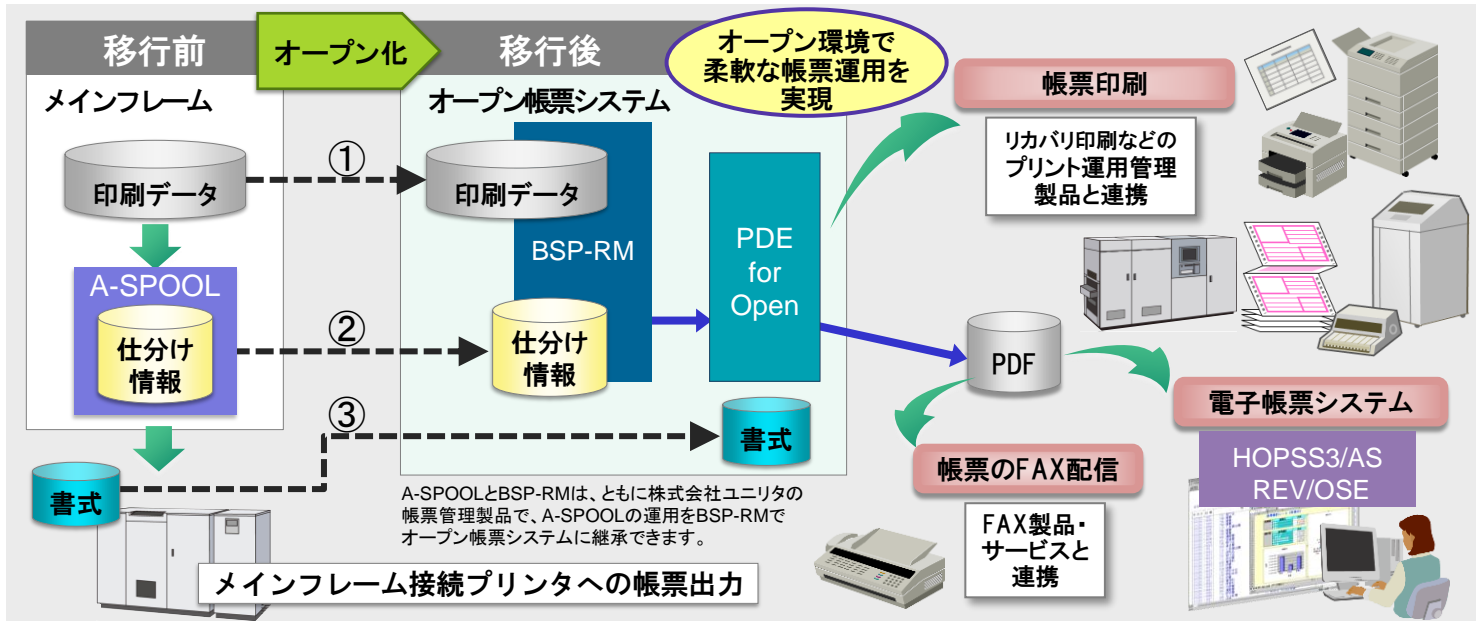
移行前

オープン化

移行後

オープン環境で柔軟な帳票運用を実現

メインフレーム

印刷データ

A-SPOOL

仕分け情報

書式

オープン帳票システム

①

②

③

印刷データ

BSP-RM

仕分け情報

書式

PDE for Open

A-SPOOLとBSP-RMは、ともに株式会社ユニリタの帳票管理製品で、A-SPOOLの運用をBSP-RMでオープン帳票システムに継承できます。

メインフレーム接続プリンタへの帳票出力

帳票印刷

リカバリ印刷などのプリント運用管理製品と連携

PDF

帳票のFAX配信

FAX製品・サービスと連携

電子帳票システム

HOPSS3/AS REV/OSE